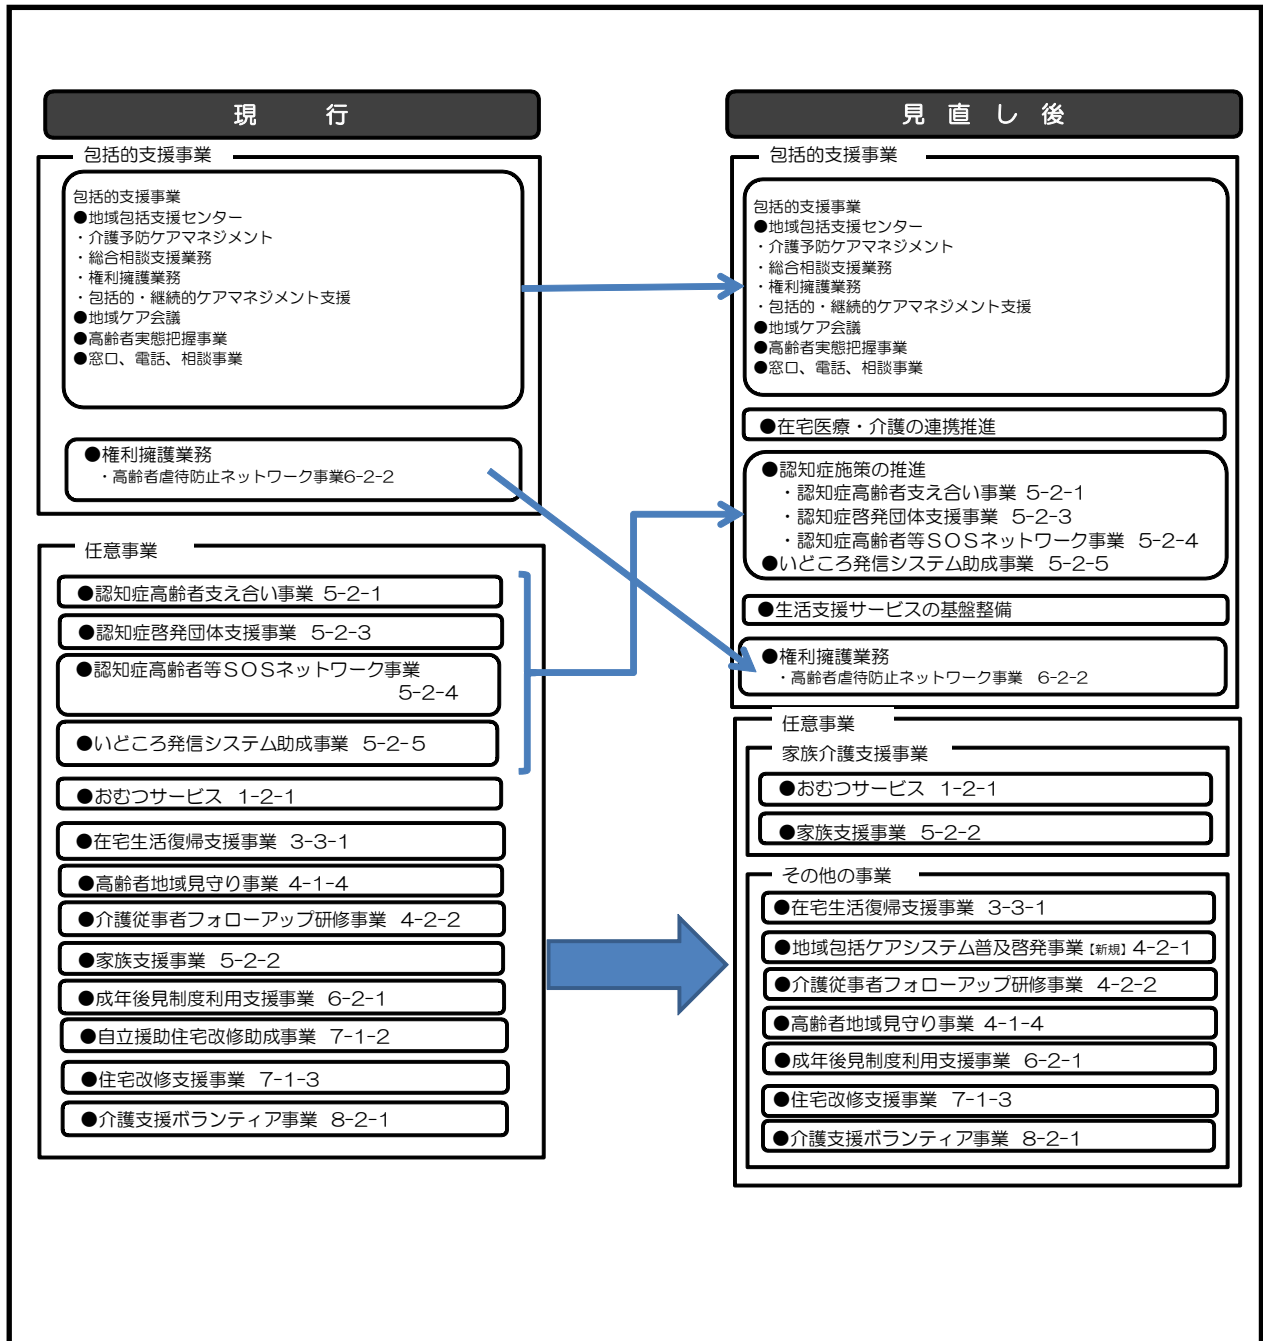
現　　行

包括的支援事業

包括的支援事業
●地域包括支援センター
・介護予防ケアマネジメント
・総合相談支援業務
・権利擁護業務
・包括的・継続的ケアマネジメント支援
●地域ケア会議
●高齢者実態把握事業
●窓口、電話、相談事業

●権利擁護業務
・高齢者虐待防止ネットワーク事業6-2-2

任意事業

●認知症高齢者支え合い事業　5-2-1
●認知症啓発団体支援事業　5-2-3
●認知症高齢者等ＳＯＳネットワーク事業　5-2-4
●いどころ発信システム助成事業　5-2-5
●おむつサービス　1-2-1
●在宅生活復帰支援事業　3-3-1
●高齢者地域見守り事業　4-1-4
●介護従事者フォローアップ研修事業　4-2-2
●家族支援事業　5-2-2
●成年後見制度利用支援事業　6-2-1
●自立援助住宅改修助成事業　7-1-2
●住宅改修支援事業　7-1-3
●介護支援ボランティア事業　8-2-1

見　直　し　後

包括的支援事業

包括的支援事業
●地域包括支援センター
・介護予防ケアマネジメント
・総合相談支援業務
・権利擁護業務
・包括的・継続的ケアマネジメント支援
●地域ケア会議
●高齢者実態把握事業
●窓口、電話、相談事業

●在宅医療・介護の連携推進

●認知症施策の推進
・認知症高齢者支え合い事業　5-2-1
・認知症啓発団体支援事業　5-2-3
・認知症高齢者等ＳＯＳネットワーク事業　5-2-4
●いどころ発信システム助成事業　5-2-5

●生活支援サービスの基盤整備

●権利擁護業務
・高齢者虐待防止ネットワーク事業　6-2-2

任意事業

家族介護支援事業
●おむつサービス　1-2-1
●家族支援事業　5-2-2

その他の事業
●在宅生活復帰支援事業　3-3-1
●地域包括ケアシステム普及啓発事業【新規】4-2-1
●介護従事者フォローアップ研修事業　4-2-2
●高齢者地域見守り事業　4-1-4
●成年後見制度利用支援事業　6-2-1
●住宅改修支援事業　7-1-3
●介護支援ボランティア事業　8-2-1